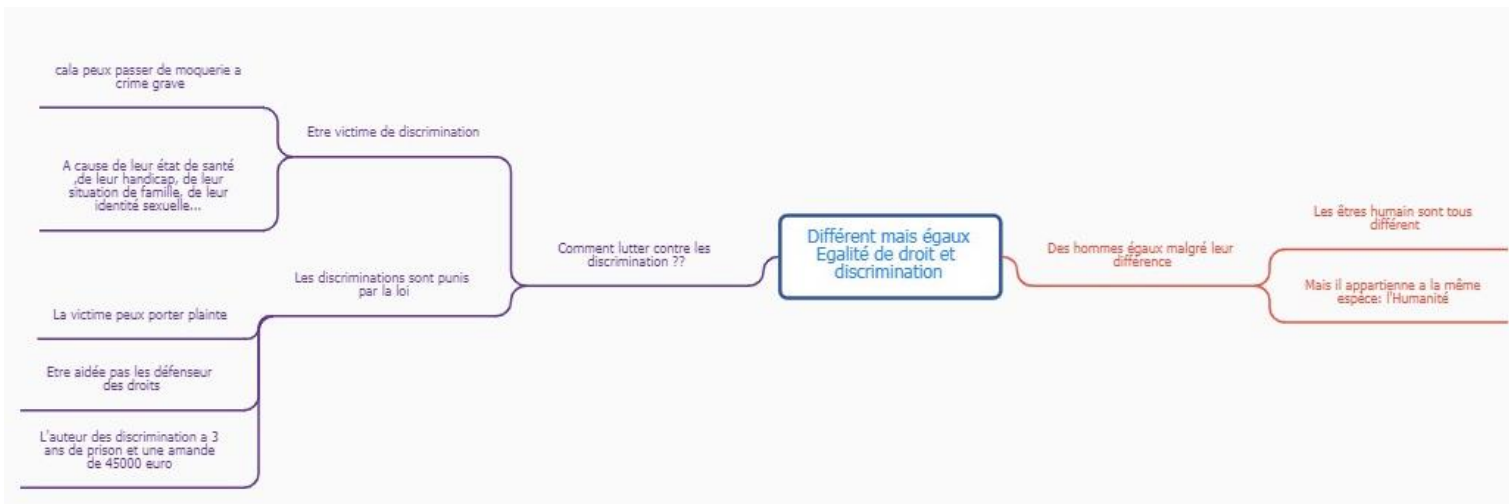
Différent mais égaux
Egalité de droit et discrimination

Comment lutter contre les discrimination ??

Etre victime de discrimination

cala peux passer de moquerie a crime grave

A cause de leur état de santé ,de leur handicap, de leur situation de famille, de leur identité sexuelle...

Les discriminations sont punis par la loi

La victime peux porter plainte

Etre aidée pas les défenseur des droits

L'auteur des discrimination a 3 ans de prison et une amande de 45000 euro

Des hommes égaux malgré leur différence

Les êtres humain sont tous différent

Mais il appartienne a la même espèce: l'Humanité